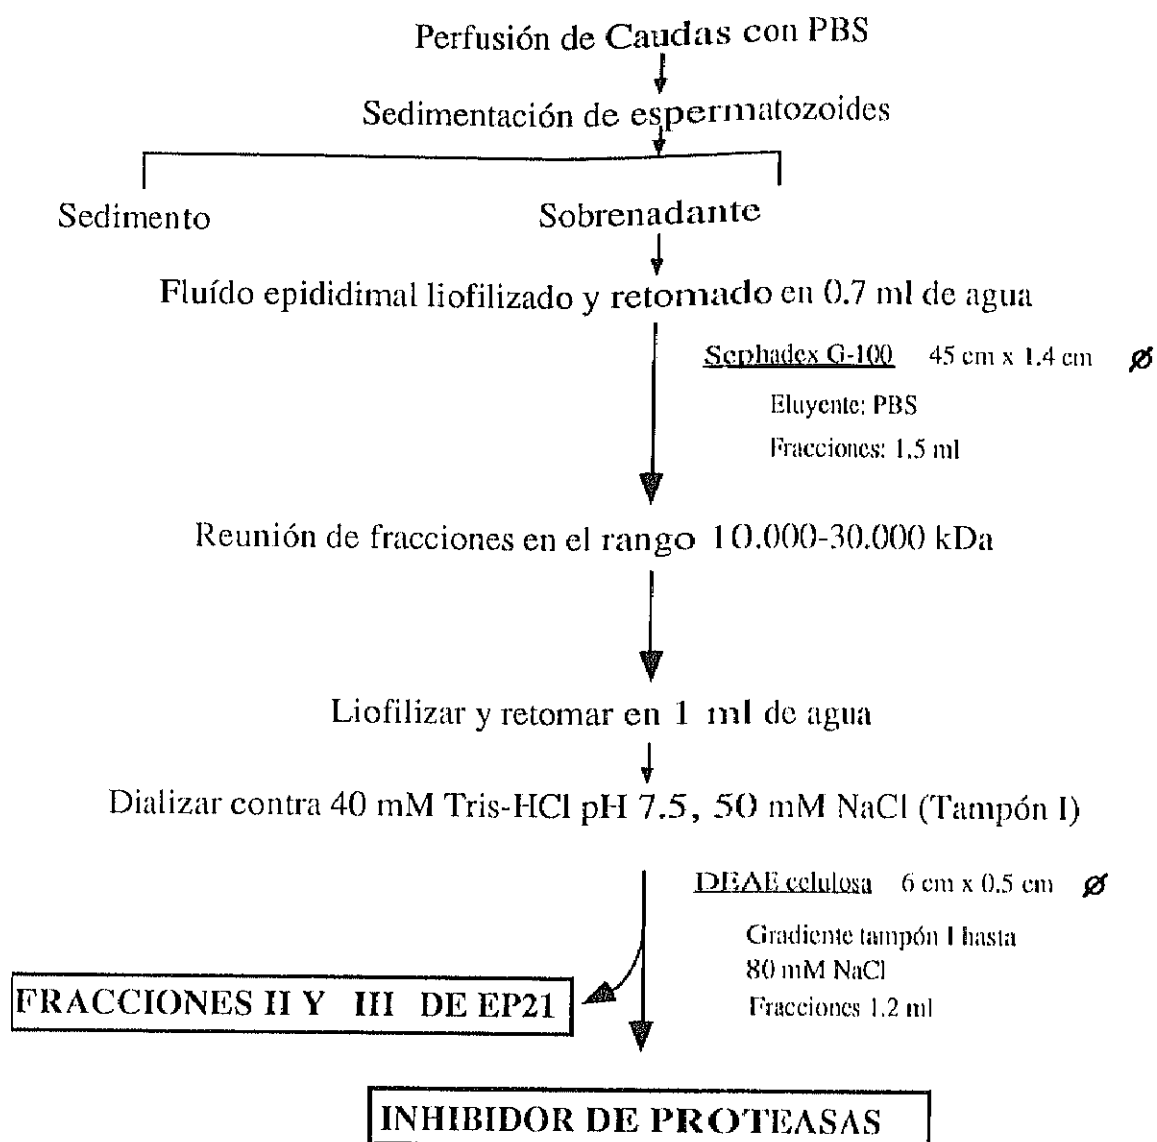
Perfusión de Caudas con PBS

Sedimentación de espermatozoides

Sedimento

Sobrenadante

Fluído epididimal liofilizado y retomado en 0.7 ml de agua

Sephadex G-100 45 cm x 1.4 cm Ø

Eluyente: PBS

Fracciones: 1.5 ml

Reunión de fracciones en el rango 10.000-30.000 kDa

Liofilizar y retomar en 1 ml de agua

Dializar contra 40 mM Tris-HCl pH 7.5, 50 mM NaCl (Tampón I)

DEAE celulosa 6 cm x 0.5 cm Ø

Gradiente tampón I hasta 80 mM NaCl

Fracciones 1.2 ml

FRACCIONES II Y III DE EP21

INHIBIDOR DE PROTEASAS